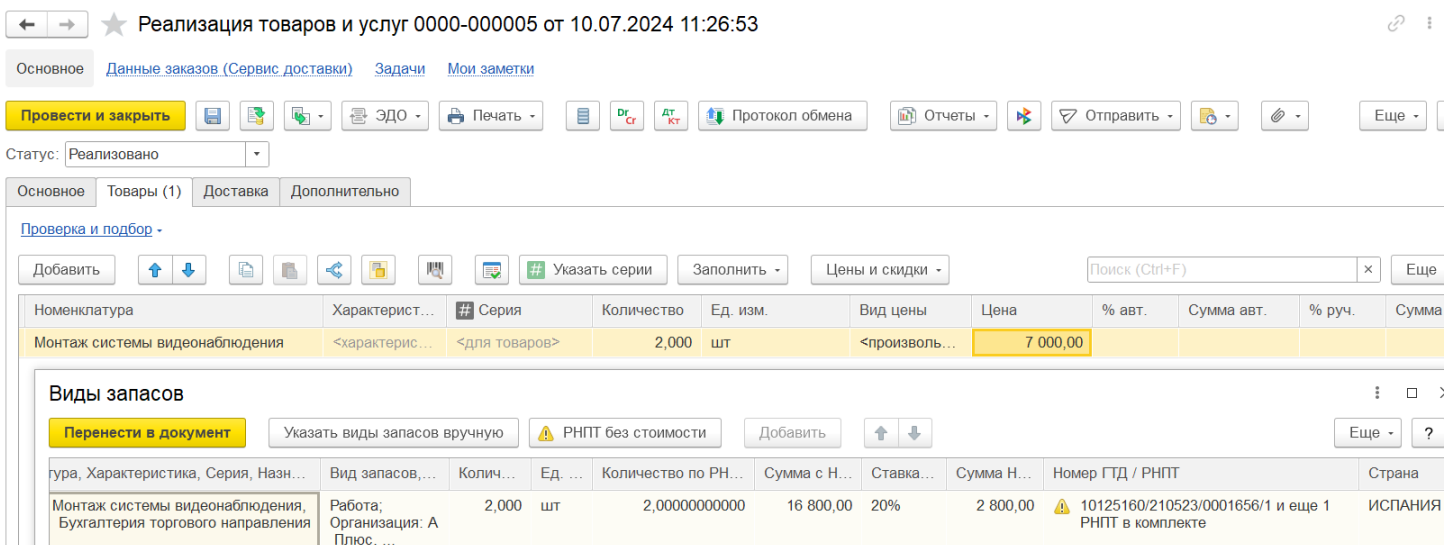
Реализация товаров и услуг 0000-000005 от 10.07.2024 11:26:53

Основное Данные заказов (Сервис доставки) Задачи Мои заметки

Провести и закрыть ЭДО Печать Протокол обмена Отчеты Отправить Еще

Статус: Реализовано

Основное Товары (1) Доставка Дополнительно

Проверка и подбор

Добавить Указать серии Заполнить Цены и скидки Поиск (Ctrl+F) Еще

| Номенклатура | Характерист... | Серия | Количество | Ед. изм. | Вид цены | Цена | % авт. | Сумма авт. | % руч. | Сумма |
|---|---|---|---|---|---|---|---|---|---|---|
| Монтаж системы видеонаблюдения | <характерис... | <для товаров> | 2,000 | шт | <произволь... | 7 000,00 | | | | |

Виды запасов

Перенести в документ Указать виды запасов вручную РНПТ без стоимости Добавить Еще ?

| тура, Характеристика, Серия, Назн... | Вид запасов,... | Колич... | Ед. ... | Количество по РН... | Сумма с Н... | Ставка... | Сумма Н... | Номер ГТД / РНПТ | Страна |
|---|---|---|---|---|---|---|---|---|---|
| Монтаж системы видеонаблюдения, Бухгалтерия торгового направления | Работа; Организация: А Плюс, ... | 2,000 | шт | 2,00000000000 | 16 800,00 | 20% | 2 800,00 | 10125160/210523/0001656/1 и еще 1 РНПТ в комплекте | ИСПАНИЯ |